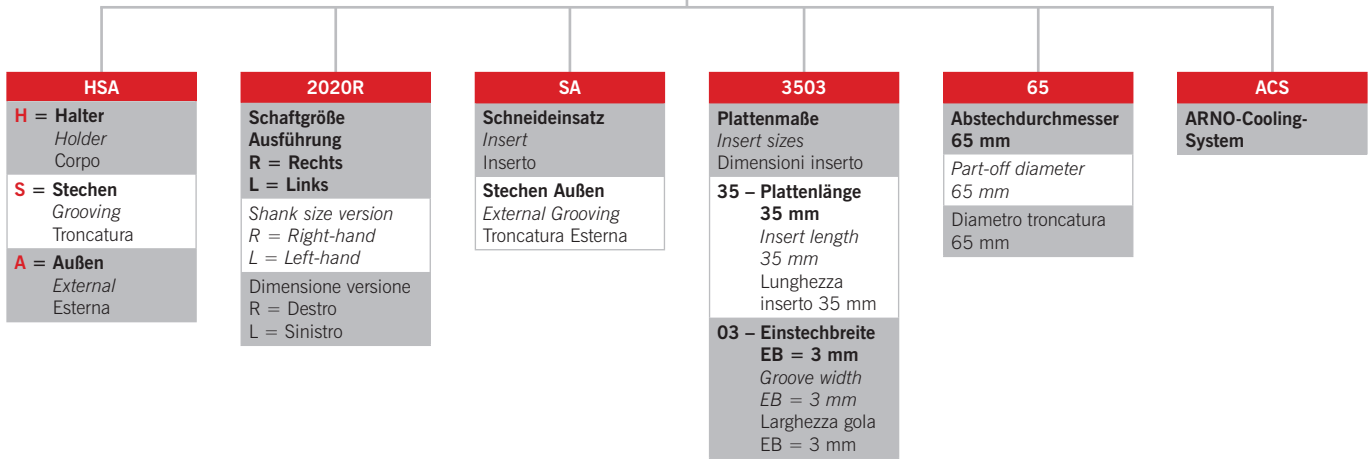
HSA

H = Halter
Holder
Corpo

S = Stechen
Grooving
Troncatura

A = Außen
External
Esterna

2020R

Schaftgröße Ausführung
R = Rechts
L = Links

Shank size version
R = Right-hand
L = Left-hand

Dimensione versione
R = Destro
L = Sinistro

SA

Schneideinsatz
Insert
Inserto

Stechen Außen
External Grooving
Troncatura Esterna

3503

Plattenmaße
Insert sizes
Dimensioni inserto

35 – Plattenlänge 35 mm
Insert length 35 mm
Lunghezza inserto 35 mm

03 – Einstechbreite EB = 3 mm
Groove width EB = 3 mm
Larghezza gola EB = 3 mm

65

Abstechdurchmesser 65 mm

Part-off diameter 65 mm

Diametro troncatura 65 mm

ACS

ARNO-Cooling-System